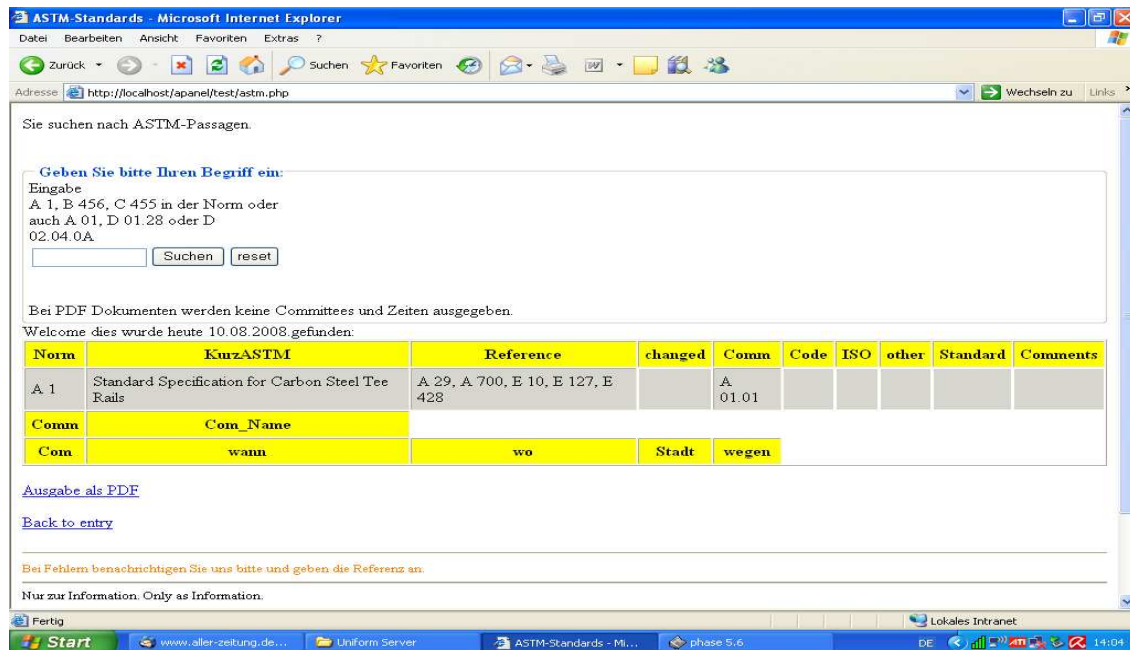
ASTM-Standards - Microsoft Internet Explorer

Datei Bearbeiten Ansicht Favoriten Extras ?

Zurück Suchen Favoriten

Adresse http://localhost/apanel/test/astm.php Wechseln zu Links

Sie suchen nach ASTM-Passagen.

Geben Sie bitte Ihren Begriff ein:

Eingabe
A 1, B 456, C 455 in der Norm oder auch A 01, D 01.28 oder D 02.04.0A

Suchen reset

Bei PDF Dokumenten werden keine Committees und Zeiten ausgegeben.

Welcome dies wurde heute 10.08.2008.gefunden:

| Norm | KurzASTM | Reference | changed | Comm | Code | ISO | other | Standard | Comments |
|---|---|---|---|---|---|---|---|---|---|
| A 1 | Standard Specification for Carbon Steel Tee Rails | A 29, A 700, E 10, E 127, E 428 | | A 01.01 | | | | | |
| Comm | Com_Name | | | | | | | | |
| Com | wann | wo | Stadt | wegen | | | | | |

Ausgabe als PDF

Back to entry

Bei Fehlern benachrichtigen Sie uns bitte und geben die Referenz an.

Nur zur Information. Only as Information.

Fertig Lokales Intranet

Start www.aller-zeitung.de... Uniform Server ASTM-Standards - Mi... phase 5.6 DE 14:04